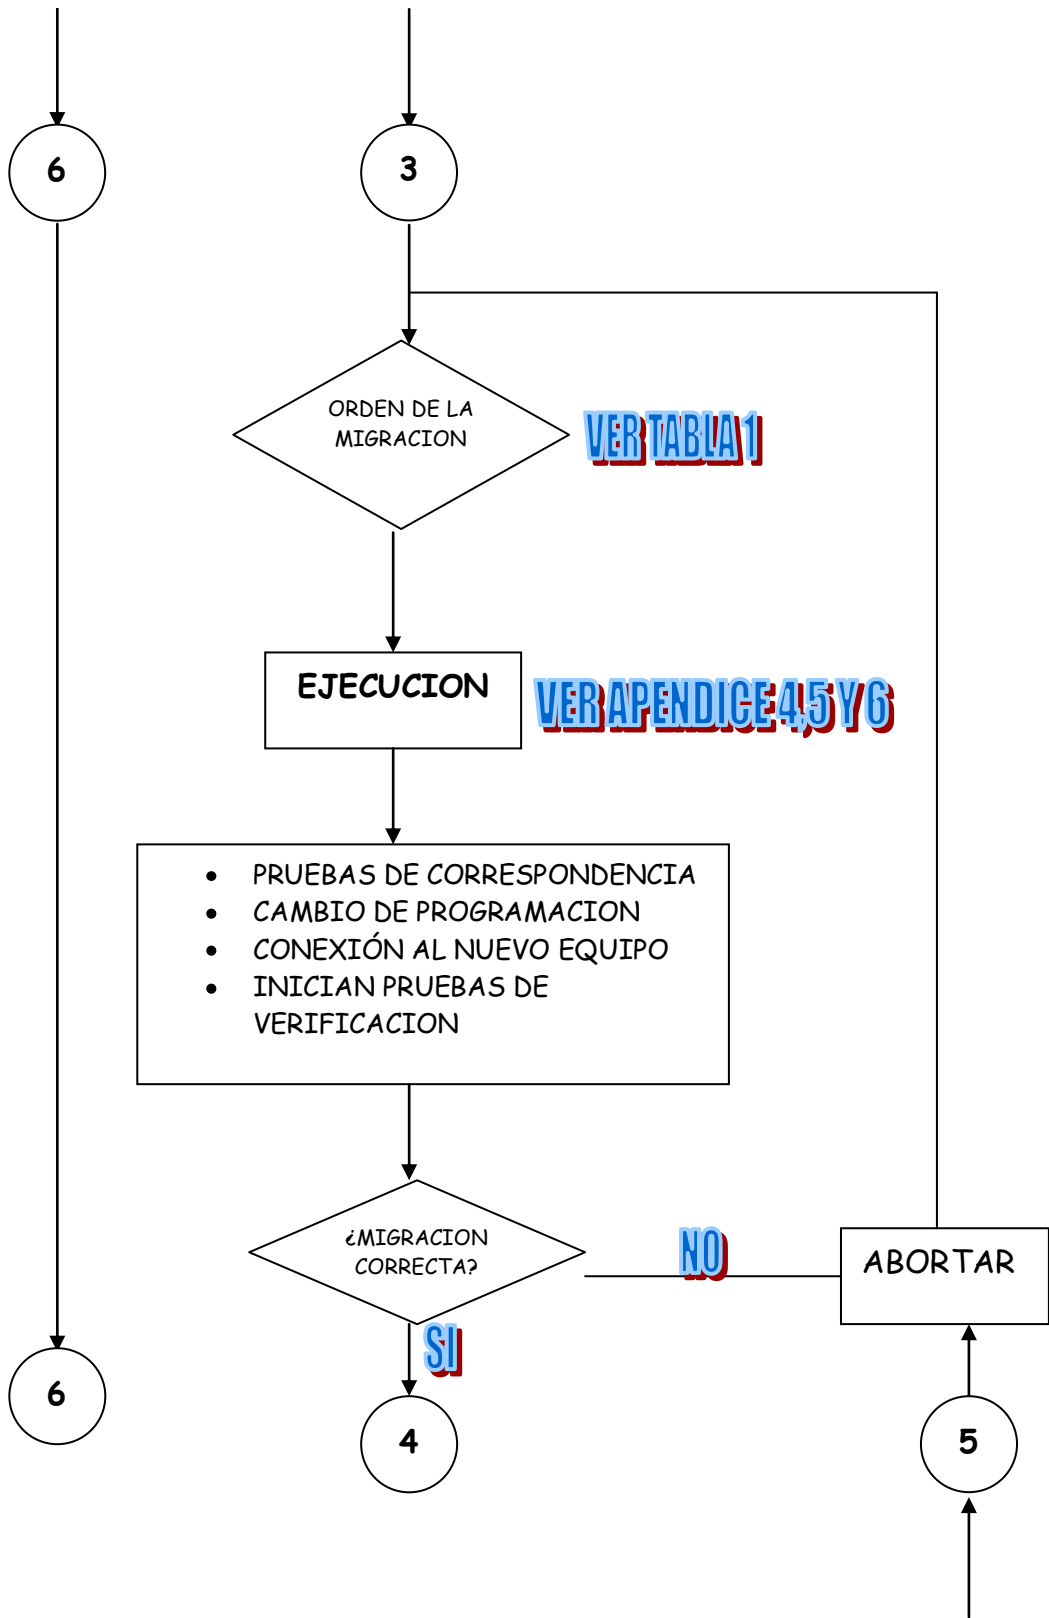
6

3

ORDEN DE LA MIGRACION

VER TABLA 1

EJECUCION

VER APENDICE 4,5 Y 6

- PRUEBAS DE CORRESPONDENCIA
- CAMBIO DE PROGRAMACION
- CONEXIÓN AL NUEVO EQUIPO
- INICIAN PRUEBAS DE VERIFICACION

¿MIGRACION CORRECTA?

NO

ABORTAR

SI

6

4

5